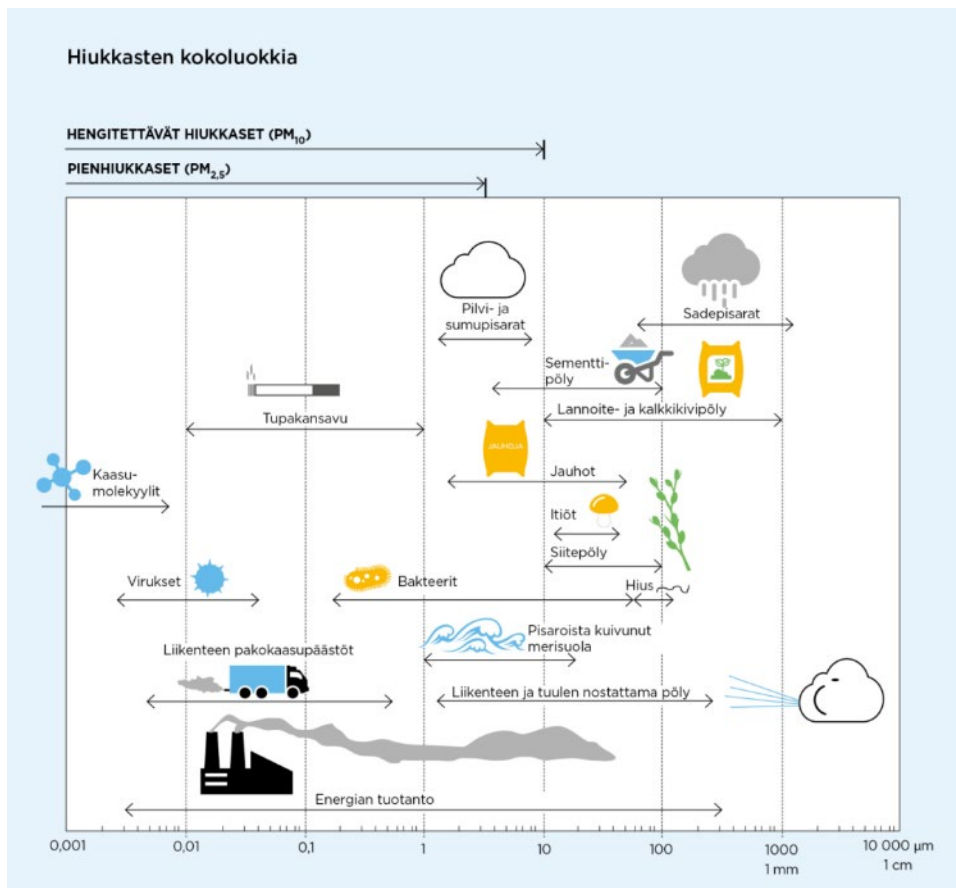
Hiukkasten kokoluokkia

HENGITETTÄVÄT HIUKKASET ($PM_{10}$)

PIENHIUKKASET ($PM_{2,5}$)

Pilvi- ja sumupisarat

Sadepisarat

Sementtipöly

Tupakansavu

Lannoite- ja kalkkikivipöly

JAUHOJA

Kaasumolekyylit

Jauhot

Itiöt

Siitepöly

Virukset

Bakteerit

Hius

Liikenteen pakokaasupäästöt

Pisaroista kuivunut merisuola

Liikenteen ja tuulen nostattama pöly

Energian tuotanto

0,001 0,01 0,1 1 10 100 1000 10 000 µm

1 mm 1 cm